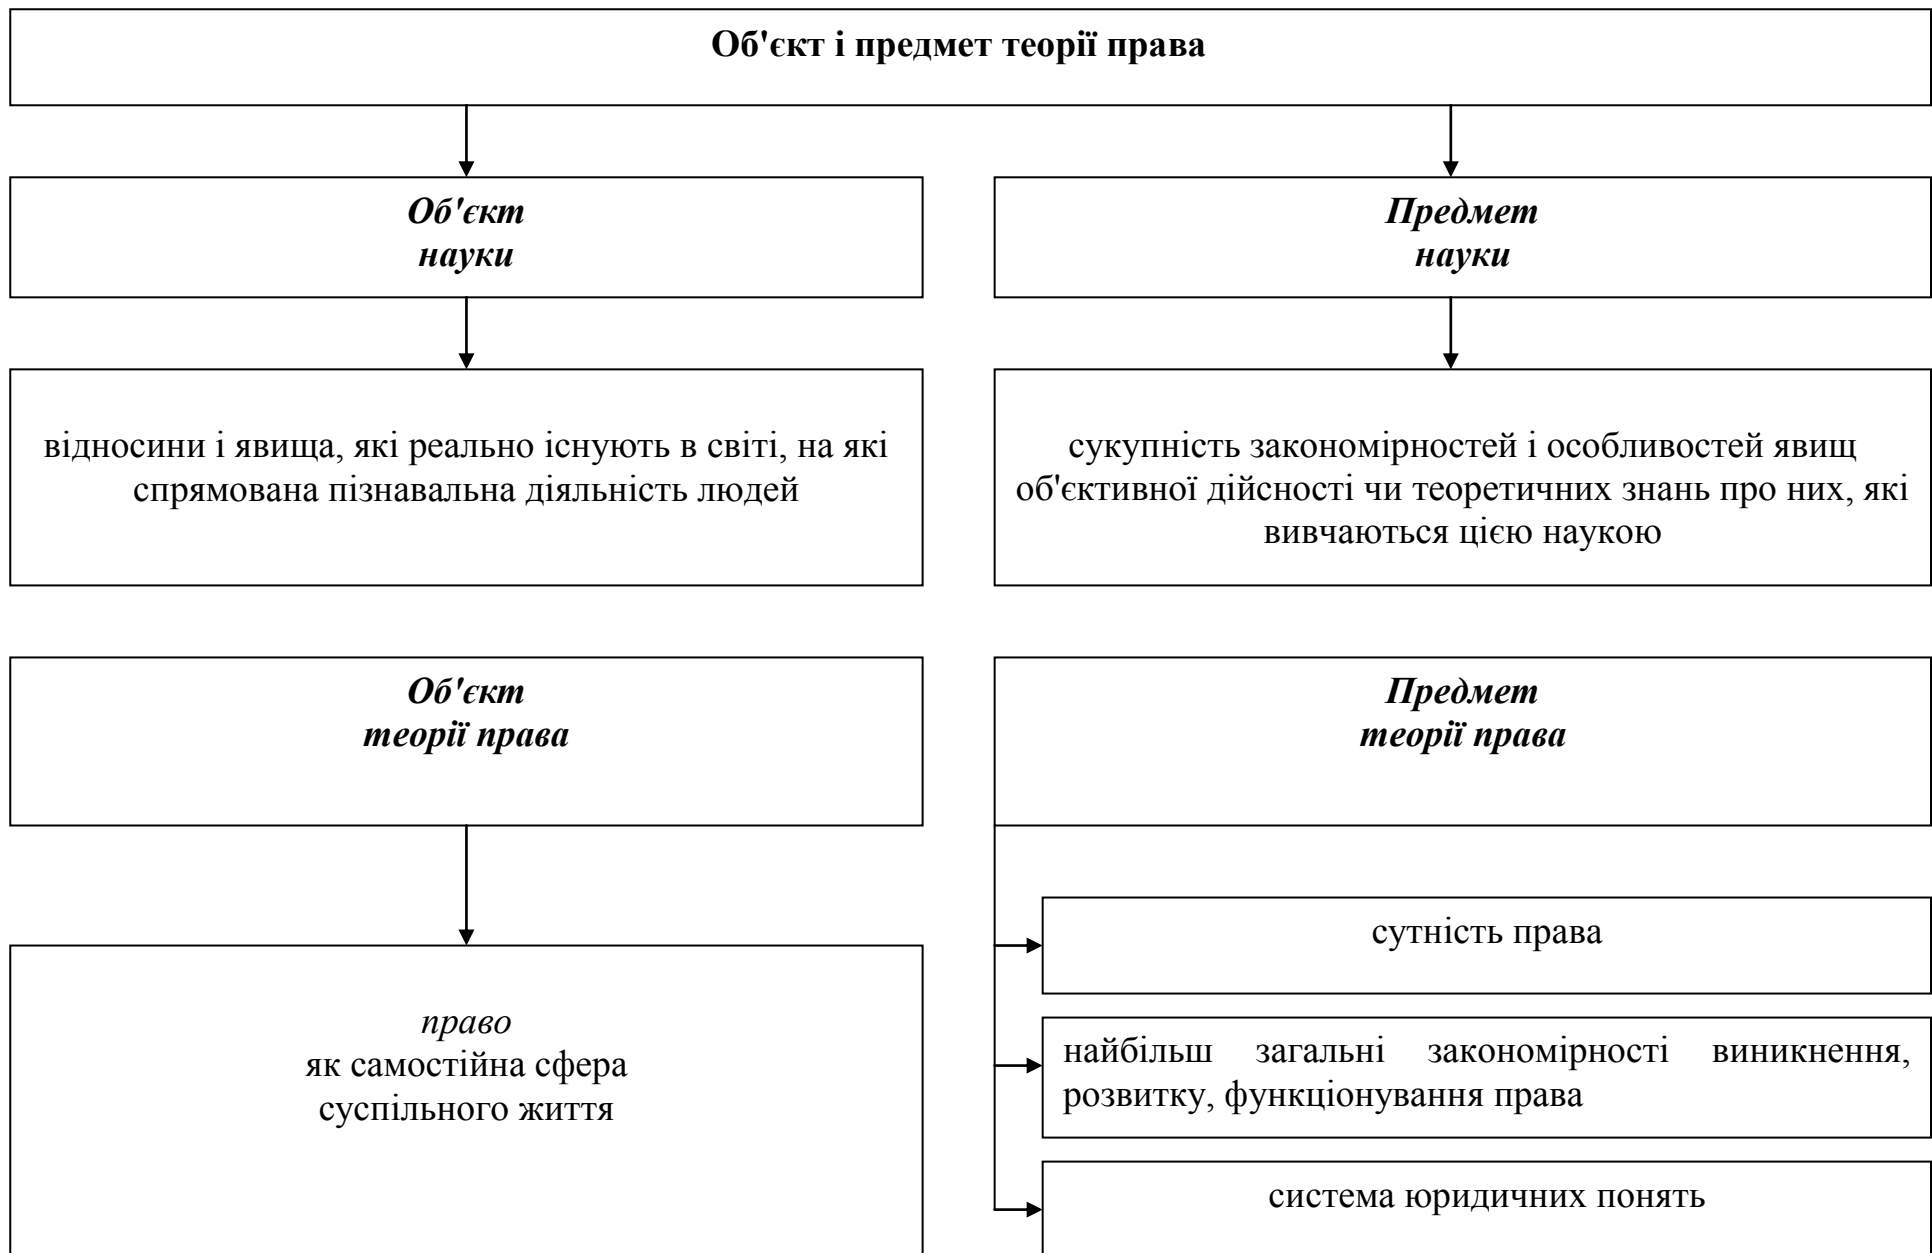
Об'єкт і предмет теорії права

Об'єкт науки

Предмет науки

відносини і явища, які реально існують в світі, на які спрямована пізнавальна діяльність людей

сукупність закономірностей і особливостей явищ об'єктивної дійсності чи теоретичних знань про них, які вивчаються цією наукою

Об'єкт теорії права

Предмет теорії права

право як самостійна сфера суспільного життя

сутність права

найбільш загальні закономірності виникнення, розвитку, функціонування права

система юридичних понять